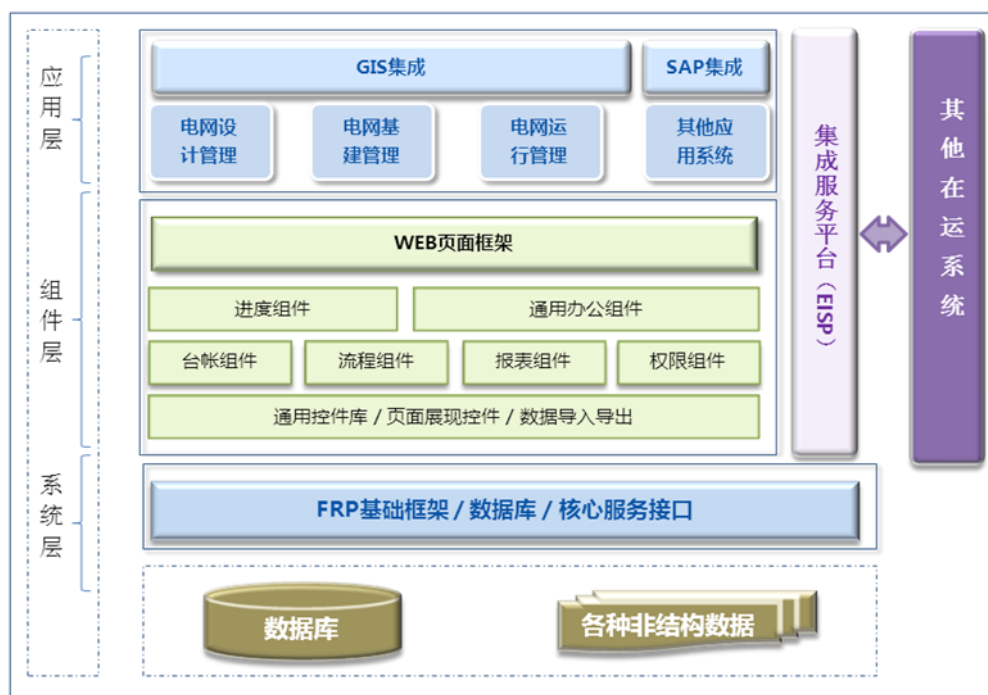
应用层

GIS集成

SAP集成

电网设计管理

电网基建管理

电网运行管理

其他应用系统

组件层

WEB页面框架

进度组件

通用办公组件

台帐组件

流程组件

报表组件

权限组件

通用控件库 / 页面展现控件 / 数据导入导出

系统层

FRP基础框架 / 数据库 / 核心服务接口

集成服务平台（EISP）

其他在运系统

数据库

各种非结构数据